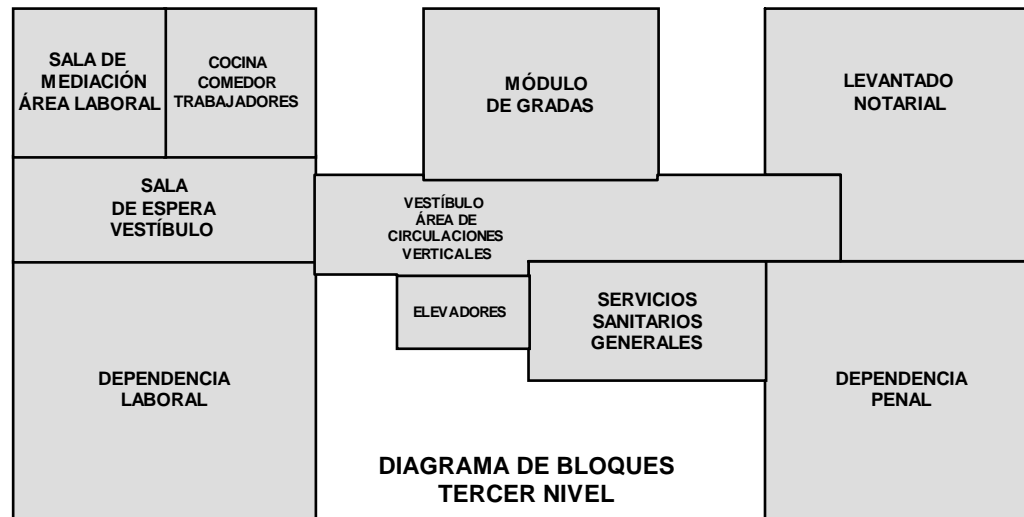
SALA DE MEDIACIÓN ÁREA LABORAL

COCINA COMEDOR TRABAJADORES

MÓDULO DE GRADAS

LEVANTADO NOTARIAL

SALA DE ESPERA VESTÍBULO

VESTÍBULO ÁREA DE CIRCULACIONES VERTICALES

ELEVADORES

SERVICIOS SANITARIOS GENERALES

DEPENDENCIA LABORAL

DEPENDENCIA PENAL

DIAGRAMA DE BLOQUES
TERCER NIVEL